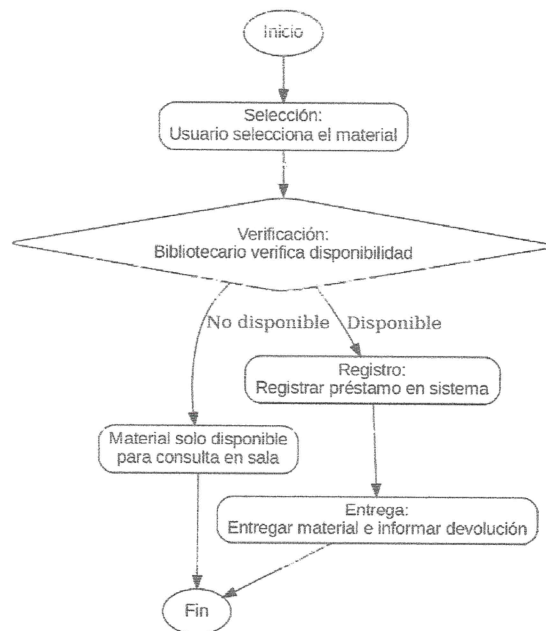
Inicio

Selección:
Usuario selecciona el material

Verificación:
Bibliotecario verifica disponibilidad

No disponible

Disponible

Registro:
Registrar préstamo en sistema

Material solo disponible para consulta en sala

Entrega:
Entregar material e informar devolución

Fin